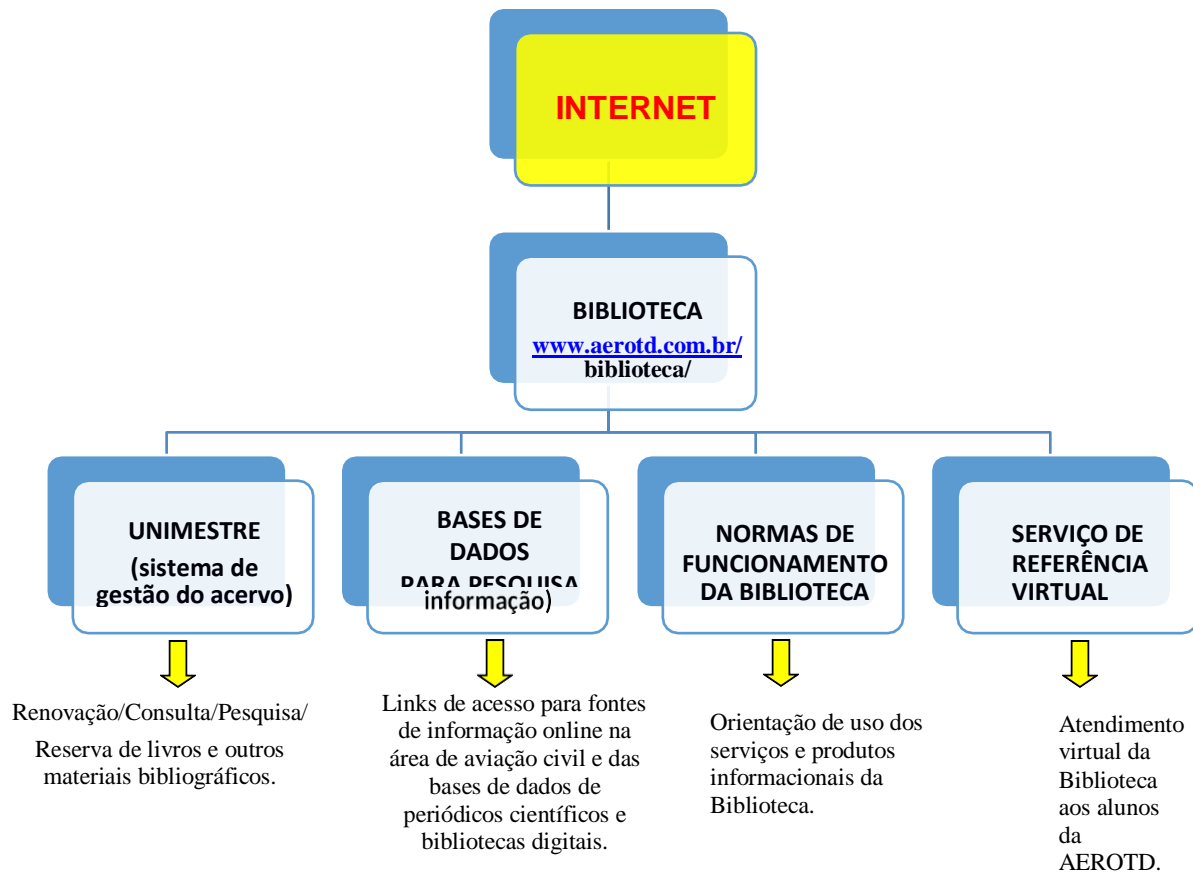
INTERNET

BIBLIOTECA
www.aerotd.com.br/biblioteca/

UNIMESTRE
(sistema de gestão do acervo)

BASES DE DADOS
PARA PESQUISA
informação)

NORMAS DE FUNCIONAMENTO DA BIBLIOTECA

SERVIÇO DE REFERÊNCIA VIRTUAL

Renovação/Consulta/Pesquisa/

Reserva de livros e outros materiais bibliográficos.

Links de acesso para fontes de informação online na área de aviação civil e das bases de dados de periódicos científicos e bibliotecas digitais.

Orientação de uso dos serviços e produtos informacionais da Biblioteca.

Atendimento virtual da Biblioteca aos alunos da AEROTD.